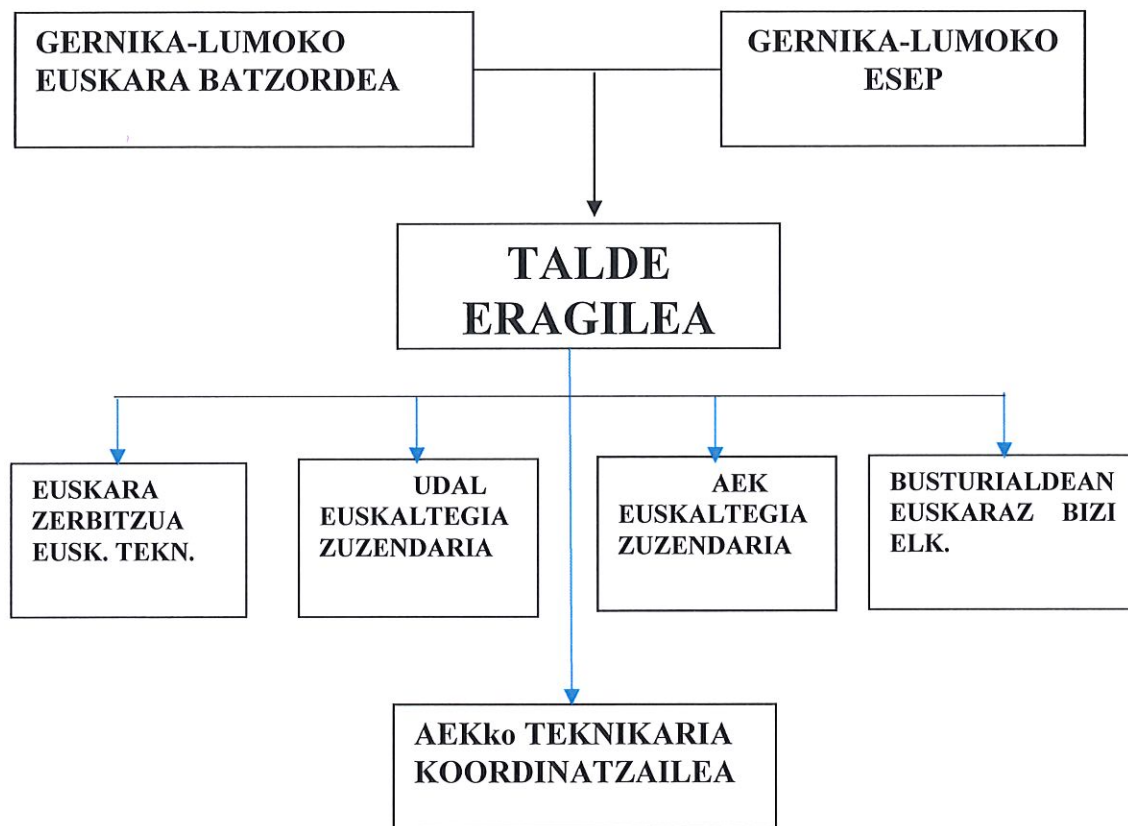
GERNIKA-LUMOKO EUSKARA BATZORDEA

GERNIKA-LUMOKO ESEP

TALDE ERAGILEA

EUSKARA ZERBITZUA EUSK. TEKN.

UDAL EUSKALTEGIA ZUZENDARIA

AEK EUSKALTEGIA ZUZENDARIA

BUSTURIALDEAN EUSKARAZ BIZI ELK.

AEKko TEKNIKARIA KOORDINATZAILEA